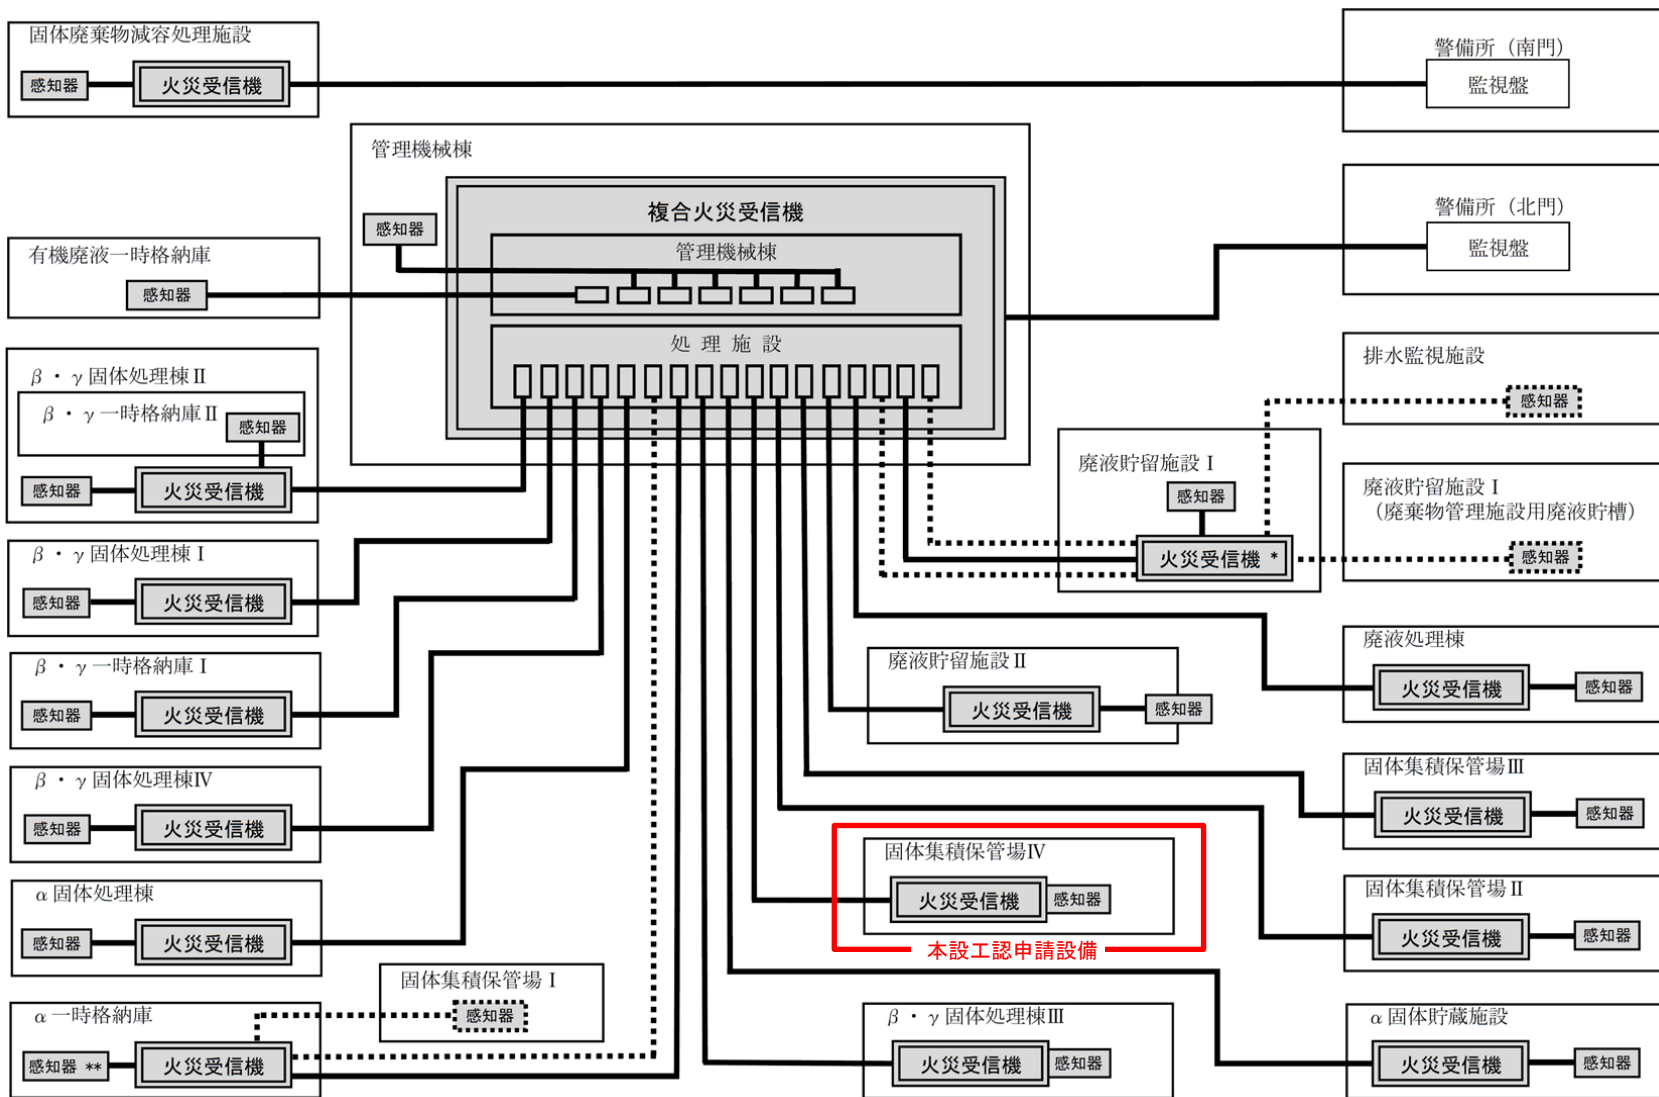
固体廃棄物減容処理施設
感知器
火災受信機

警備所（南門）
監視盤

管理機械棟
複合火災受信機
感知器
管理機械棟

警備所（北門）
監視盤

有機廃液一時格納庫
感知器

処理施設

排水監視施設
感知器

β・γ固体処理棟Ⅱ
β・γ一時格納庫Ⅱ
感知器
感知器
火災受信機

廃液貯留施設Ⅰ
感知器
火災受信機 *

廃液貯留施設Ⅰ
（廃棄物管理施設用廃液貯槽）
感知器

β・γ固体処理棟Ⅰ
感知器
火災受信機

β・γ一時格納庫Ⅰ
感知器
火災受信機

廃液貯留施設Ⅱ
火災受信機
感知器

廃液処理棟
火災受信機
感知器

β・γ固体処理棟Ⅳ
感知器
火災受信機

固体集積保管場Ⅲ
火災受信機
感知器

固体集積保管場Ⅳ
火災受信機
感知器
本設工認申請設備

α固体処理棟
感知器
火災受信機

固体集積保管場Ⅱ
火災受信機
感知器

固体集積保管場Ⅰ
感知器

α一時格納庫
感知器 **
火災受信機

β・γ固体処理棟Ⅲ
火災受信機
感知器

α固体貯蔵施設
火災受信機
感知器